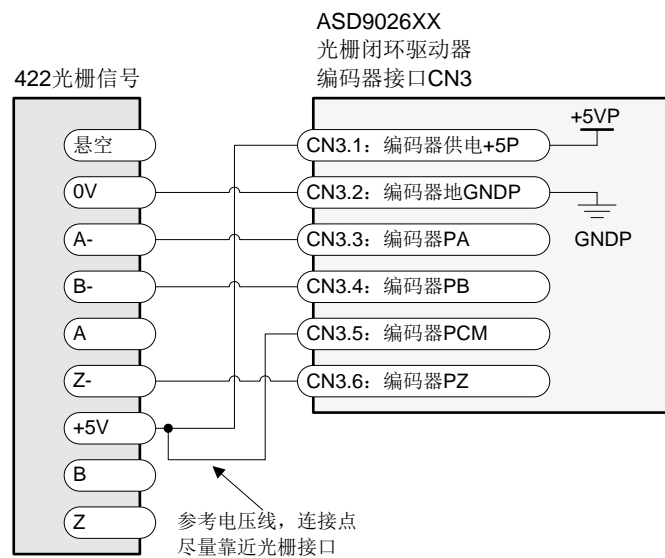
ASD9026XX
光栅闭环驱动器
编码器接口CN3

422光栅信号

+5VP

悬空
0V
A-
B-
A
Z-
+5V
B
Z

CN3.1：编码器供电+5P
CN3.2：编码器地GNDP
CN3.3：编码器PA
CN3.4：编码器PB
CN3.5：编码器PCM
CN3.6：编码器PZ

GNDP

参考电压线，连接点
尽量靠近光栅接口